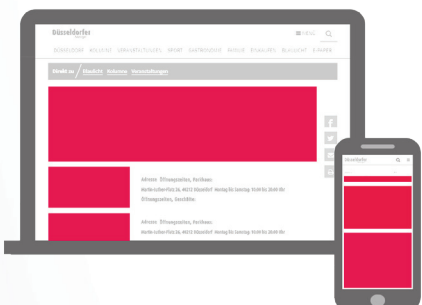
Düsseldorfer

≡ MENU

DÜSSELDORF KOLLEKTIV VERANSTALTUNGEN KITA KONZERTE BÜHNE FOOD NIGHTLIFE BEAUTY E-PAPER

Direkt zu: Stadtteile Kulturtage Veranstaltungen

Adresse Öffnungszeiten, Parkhaus

Martin-Luther-Platz 26, 40212 Düsseldorf Montag bis Samstag 10:00 bis 20:00 Uhr Öffnungszeiten, Geschäfte

Adresse Öffnungszeiten, Parkhaus

Martin-Luther-Platz 26, 40212 Düsseldorf Montag bis Samstag 10:00 bis 20:00 Uhr

Düsseldorfer